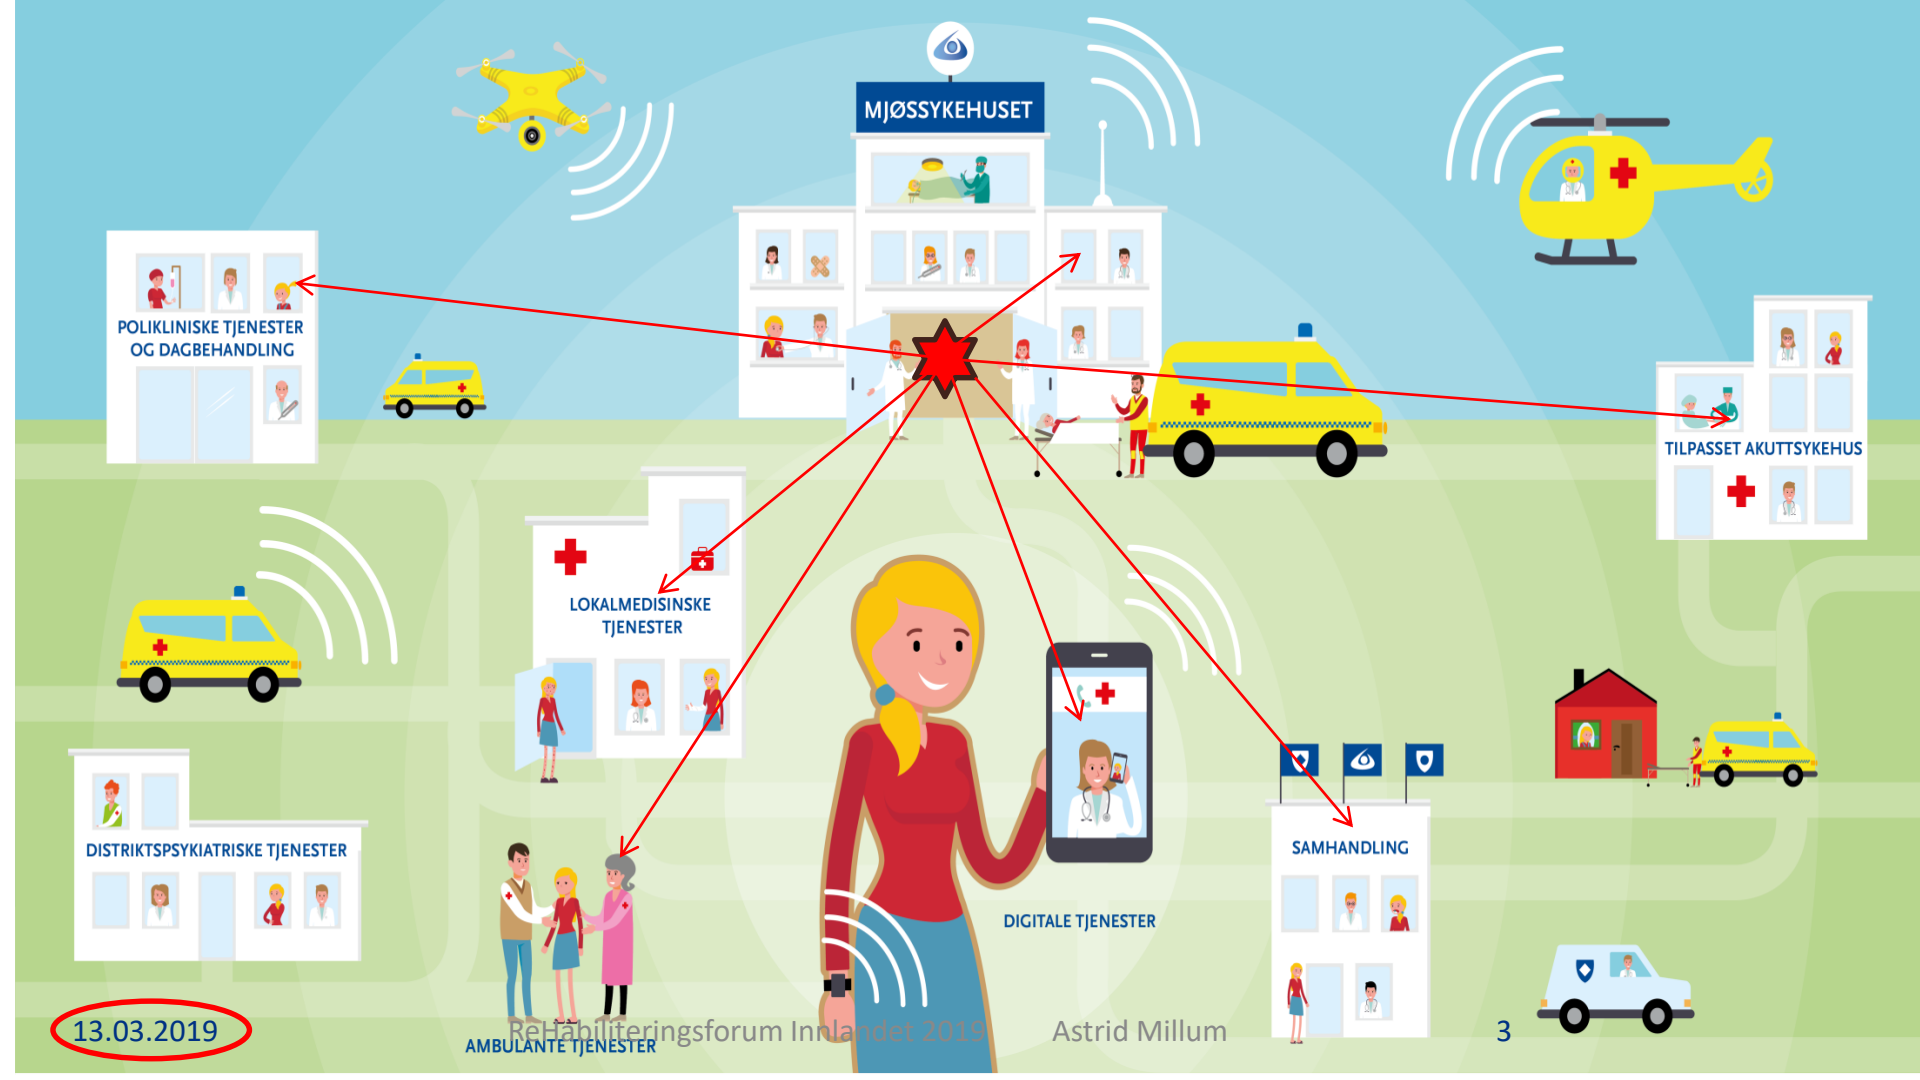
MJØSSYKEHUSET

POLIKLINISKE TJENESTER OG DAGBEHANDLING

TILPASSET AKUTTSYKEHUS

LOKALMEDISINSKE TJENESTER

DISTRIKTSPSYKIATRISKE TJENESTER

DIGITALE TJENESTER

SAMHANDLING

AMBULANTE TJENESTER

13.03.2019

ReHabiliteringsforum Innlandet 2019

Astrid Millum

3